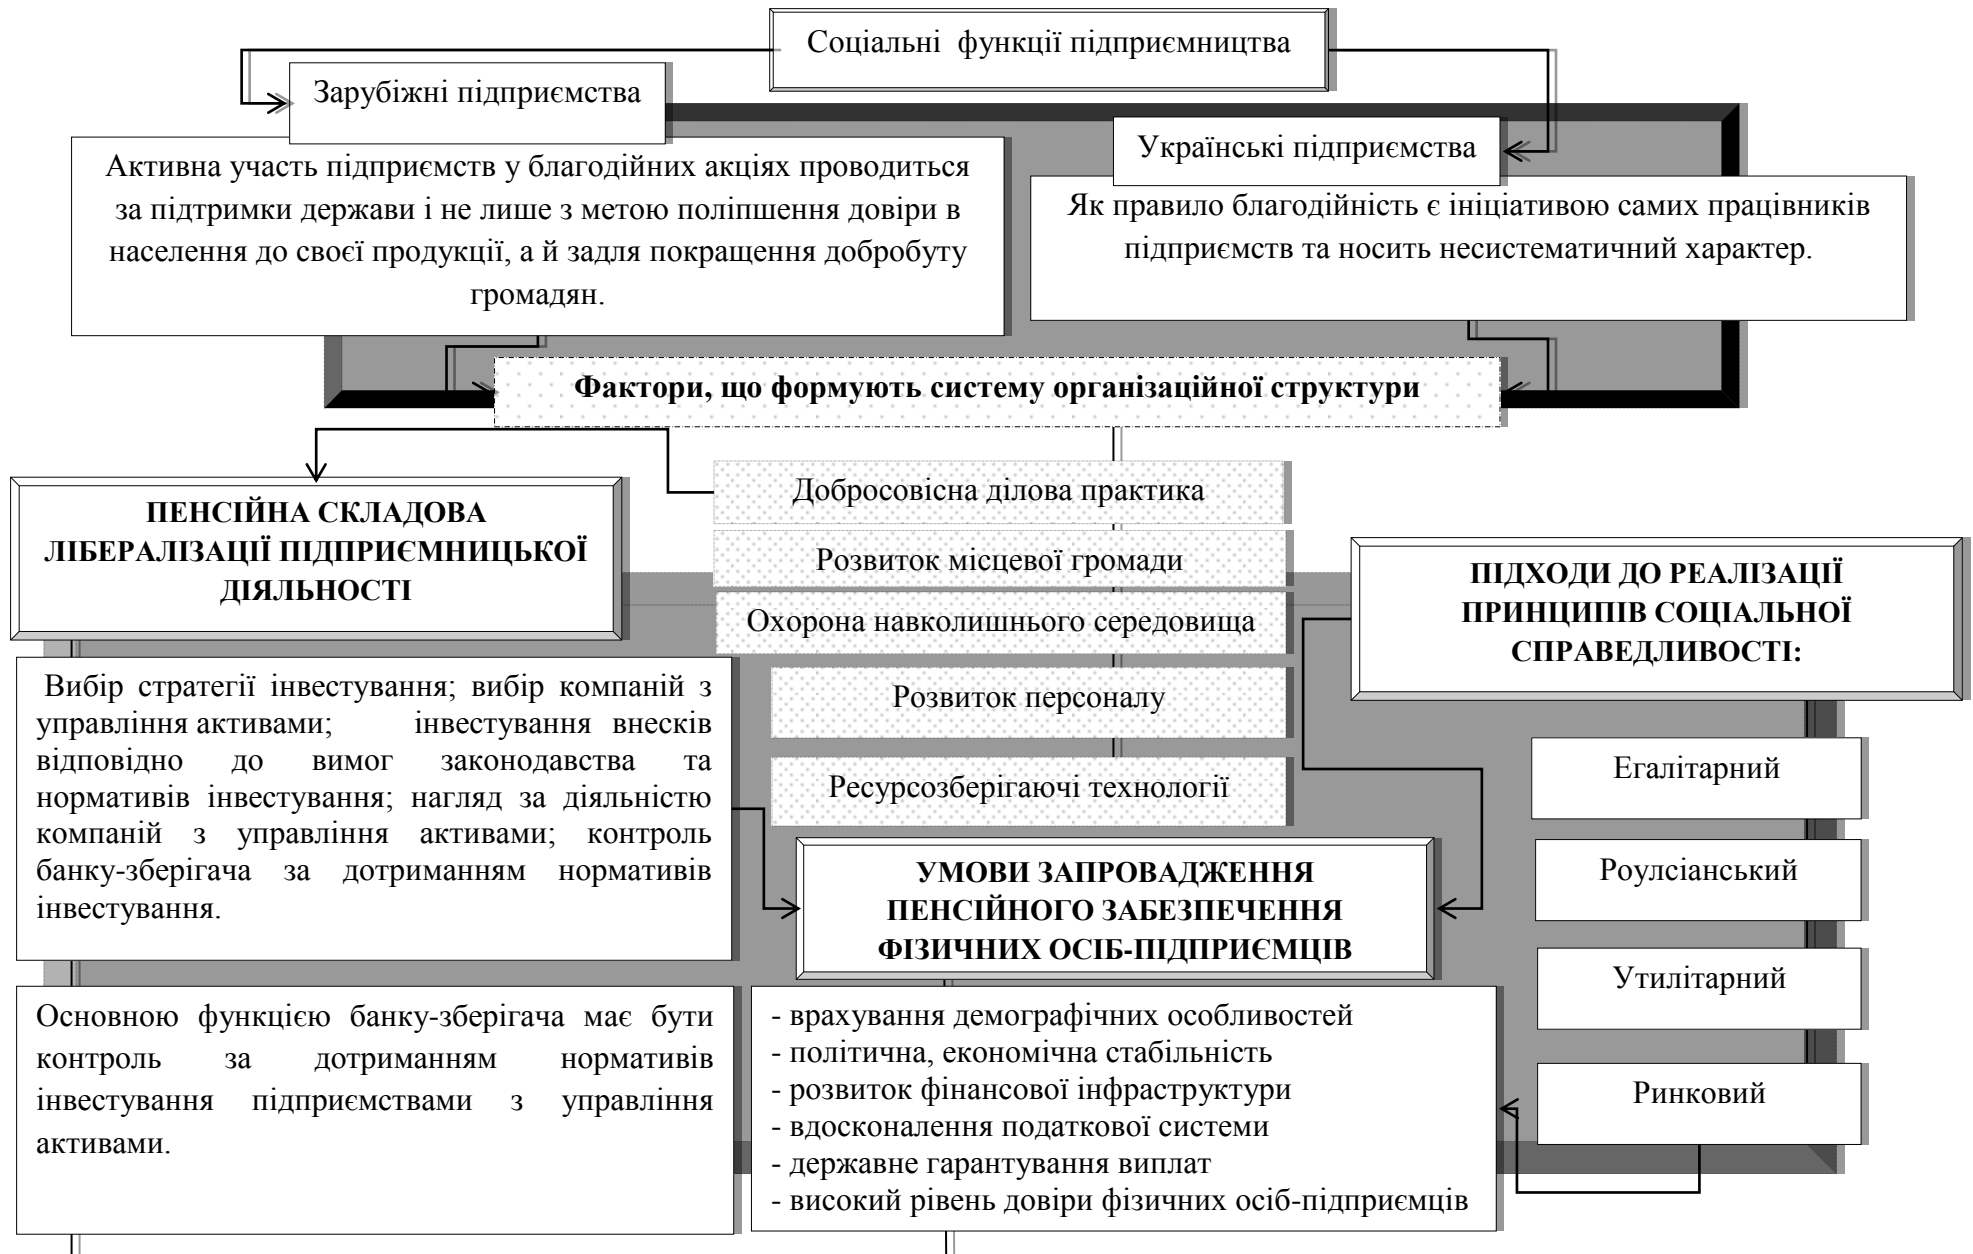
Соціальні функції підприємництва

Зарубіжні підприємства

Активна участь підприємств у благодійних акціях проводиться за підтримки держави і не лише з метою поліпшення довіри в населення до своєї продукції, а й задля покращення добробуту громадян.

Українські підприємства

Як правило благодійність є ініціативою самих працівників підприємств та носить несистематичний характер.

Фактори, що формують систему організаційної структури

ПЕНСІЙНА СКЛАДОВА ЛІБЕРАЛІЗАЦІЇ ПІДПРИЄМНИЦЬКОЇ ДІЯЛЬНОСТІ

Добросовісна ділова практика

Розвиток місцевої громади

Охорона навколишнього середовища

Розвиток персоналу

Ресурсозберігаючі технології

ПІДХОДИ ДО РЕАЛІЗАЦІЇ ПРИНЦИПІВ СОЦІАЛЬНОЇ СПРАВЕДЛИВОСТІ:

Вибір стратегії інвестування; вибір компаній з управління активами; інвестування внесків відповідно до вимог законодавства та нормативів інвестування; нагляд за діяльністю компаній з управління активами; контроль банку-зберігача за дотриманням нормативів інвестування.

Егалітарний

Роулсіанський

Утилітарний

Ринковий

УМОВИ ЗАПРОВАДЖЕННЯ ПЕНСІЙНОГО ЗАБЕЗПЕЧЕННЯ ФІЗИЧНИХ ОСІБ-ПІДПРИЄМЦІВ

Основною функцією банку-зберігача має бути контроль за дотриманням нормативів інвестування підприємствами з управління активами.

- врахування демографічних особливостей
- політична, економічна стабільність
- розвиток фінансової інфраструктури
- вдосконалення податкової системи
- державне гарантування виплат
- високий рівень довіри фізичних осіб-підприємців